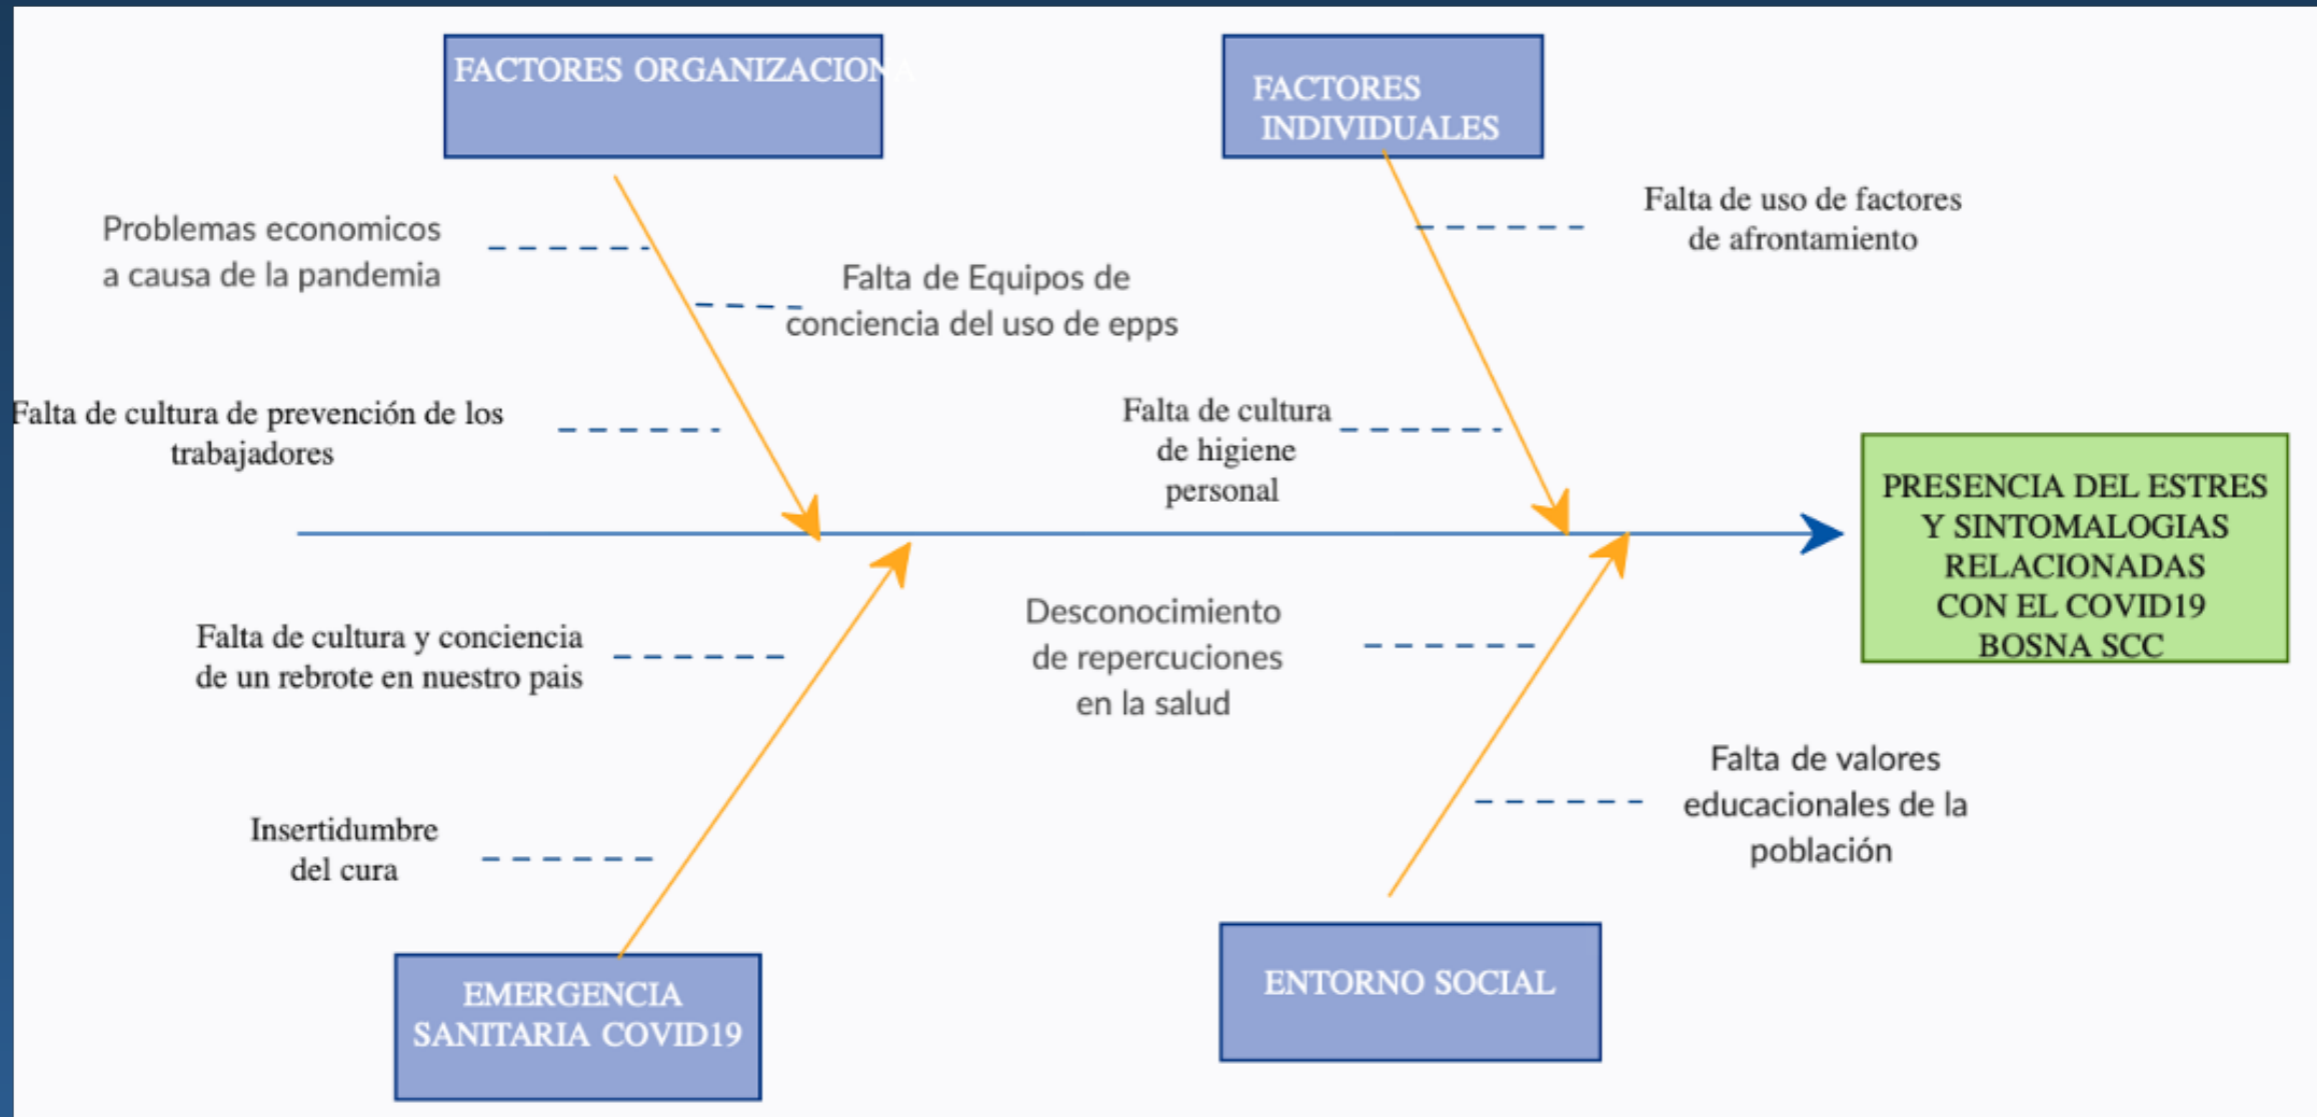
FACTORES ORGANIZACIONA

FACTORES INDIVIDUALES

Problemas economicos a causa de la pandemia

Falta de Equipos de conciencia del uso de epps

Falta de uso de factores de afrontamiento

Falta de cultura de prevención de los trabajadores

Falta de cultura de higiene personal

PRESENCIA DEL ESTRES Y SINTOMALOGIAS RELACIONADAS CON EL COVID19 BOSNA SCC

Falta de cultura y conciencia de un rebrote en nuestro pais

Desconocimiento de repercuciones en la salud

Falta de valores educacionales de la población

Insertidumbre del cura

EMERGENCIA SANITARIA COVID19

ENTORNO SOCIAL